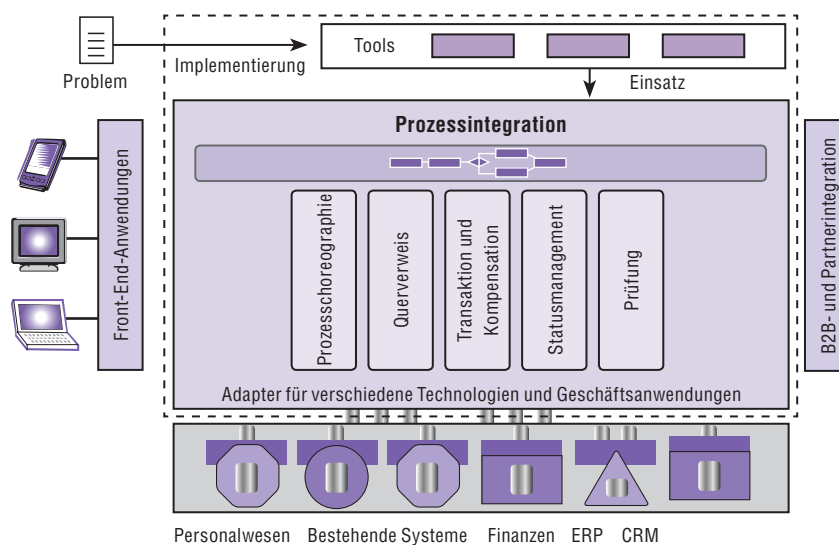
Problem

Implementierung

Tools

Einsatz

Front-End-Anwendungen

Prozessintegration

Prozesschoreographie

Querverweis

Transaktion und Kompensation

Statusmanagement

Prüfung

Adapter für verschiedene Technologien und Geschäftsanwendungen

B2B- und Partnerintegration

Personalwesen Bestehende Systeme Finanzen ERP CRM